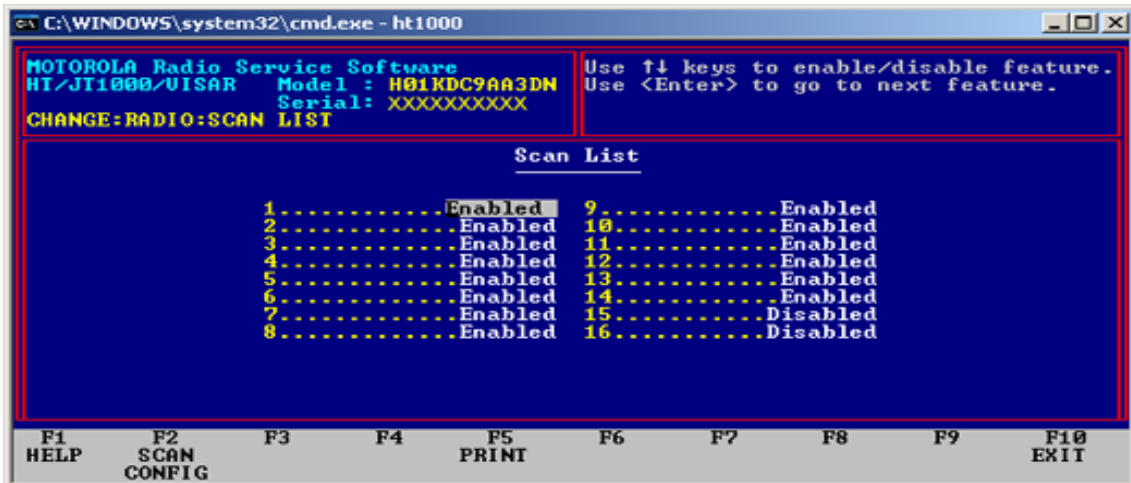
C:\WINDOWS\system32\cmd.exe - ht1000

MOTOROLA Radio Service Software
HT/JT1000/VISAR Model : H01KDC9AA3DN
Serial: XXXXXXXXXX
CHANGE:RADIO:SCAN LIST

Use ↑↓ keys to enable/disable feature.
Use <Enter> to go to next feature.

Scan List

1.............Enabled
2.............Enabled
3.............Enabled
4.............Enabled
5.............Enabled
6.............Enabled
7.............Enabled
8.............Enabled

9.............Enabled
10............Enabled
11............Enabled
12............Enabled
13............Enabled
14............Enabled
15...........Disabled
16...........Disabled

F1 HELP
F2 SCAN CONFIG
F3
F4
F5 PRINT
F6
F7
F8
F9
F10 EXIT